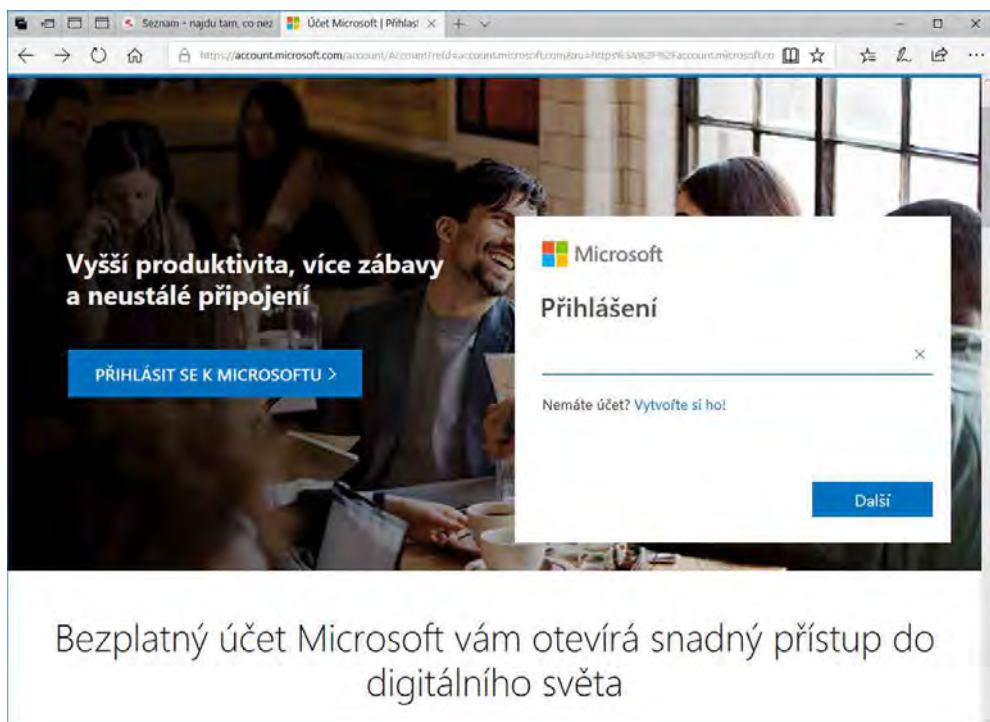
Seznam - najdu tam, co nez

Účet Microsoft | Přihlásí

https://account.microsoft.com/account/Account?ru=https%3A%2F%2Faccount.microsoft.co

Vyšší produktivita, více zábavy a neustálé připojení

PŘIHLÁSIT SE K MICROSOFTU >

Microsoft

Přihlášení

Nemáte účet? Vytvořte si ho!

Další

Bezplatný účet Microsoft vám otevírá snadný přístup do digitálního světa